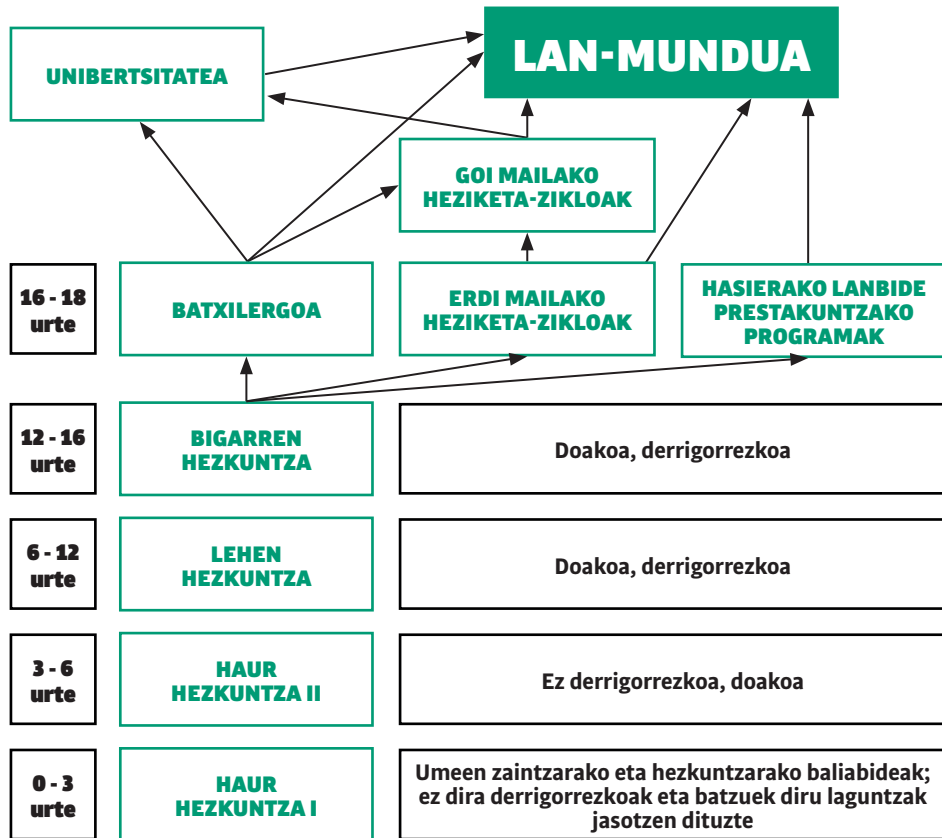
LAN-MUNDUA

UNIBERTSITATEA

GOI MAILAKO HEZIKETA-ZIKLOAK

16 - 18 urte

BATXILERGOA

ERDI MAILAKO HEZIKETA-ZIKLOAK

HASIERAKO LANBIDE PRESTAKUNTZAKO PROGRAMAK

12 - 16 urte

BIGARREN HEZKUNTZA

Doakoa, derrigorrezkoa

6 - 12 urte

LEHEN HEZKUNTZA

Doakoa, derrigorrezkoa

3 - 6 urte

HAUR HEZKUNTZA II

Ez derrigorrezkoa, doakoa

0 - 3 urte

HAUR HEZKUNTZA I

Umeen zaintzarako eta hezkuntzarako baliabideak; ez dira derrigorrezkoak eta batzuek diru laguntzak jasotzen dituzte